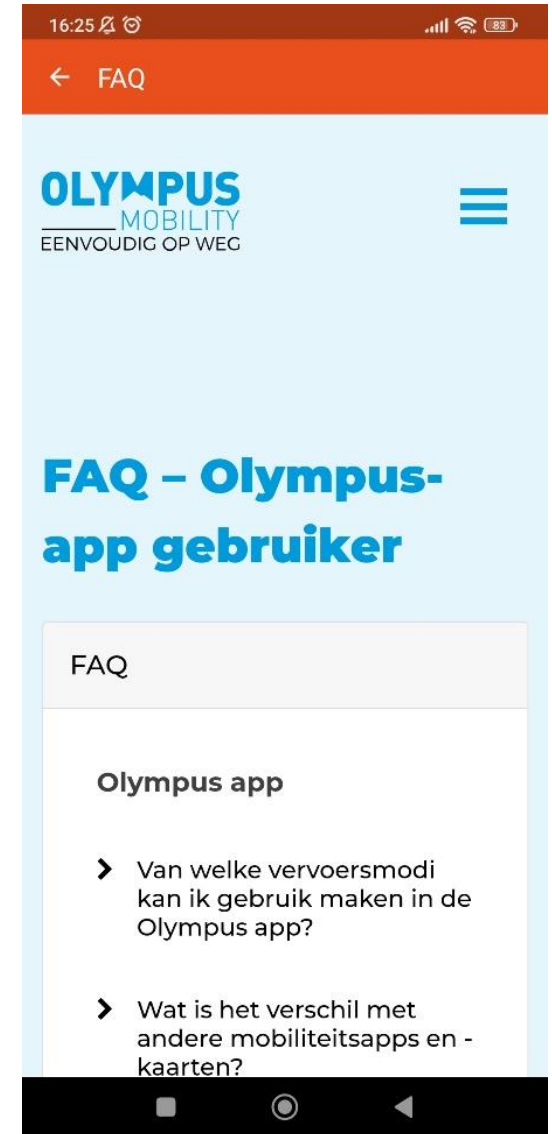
16:25

83

← FAQ

OLYMPUS
MOBILITY
EENVOUDIG OP WEG

FAQ – Olympus-app gebruiker

FAQ

Olympus app

Van welke vervoersmodi kan ik gebruik maken in de Olympus app?

Wat is het verschil met andere mobiliteitsapps en -kaarten?